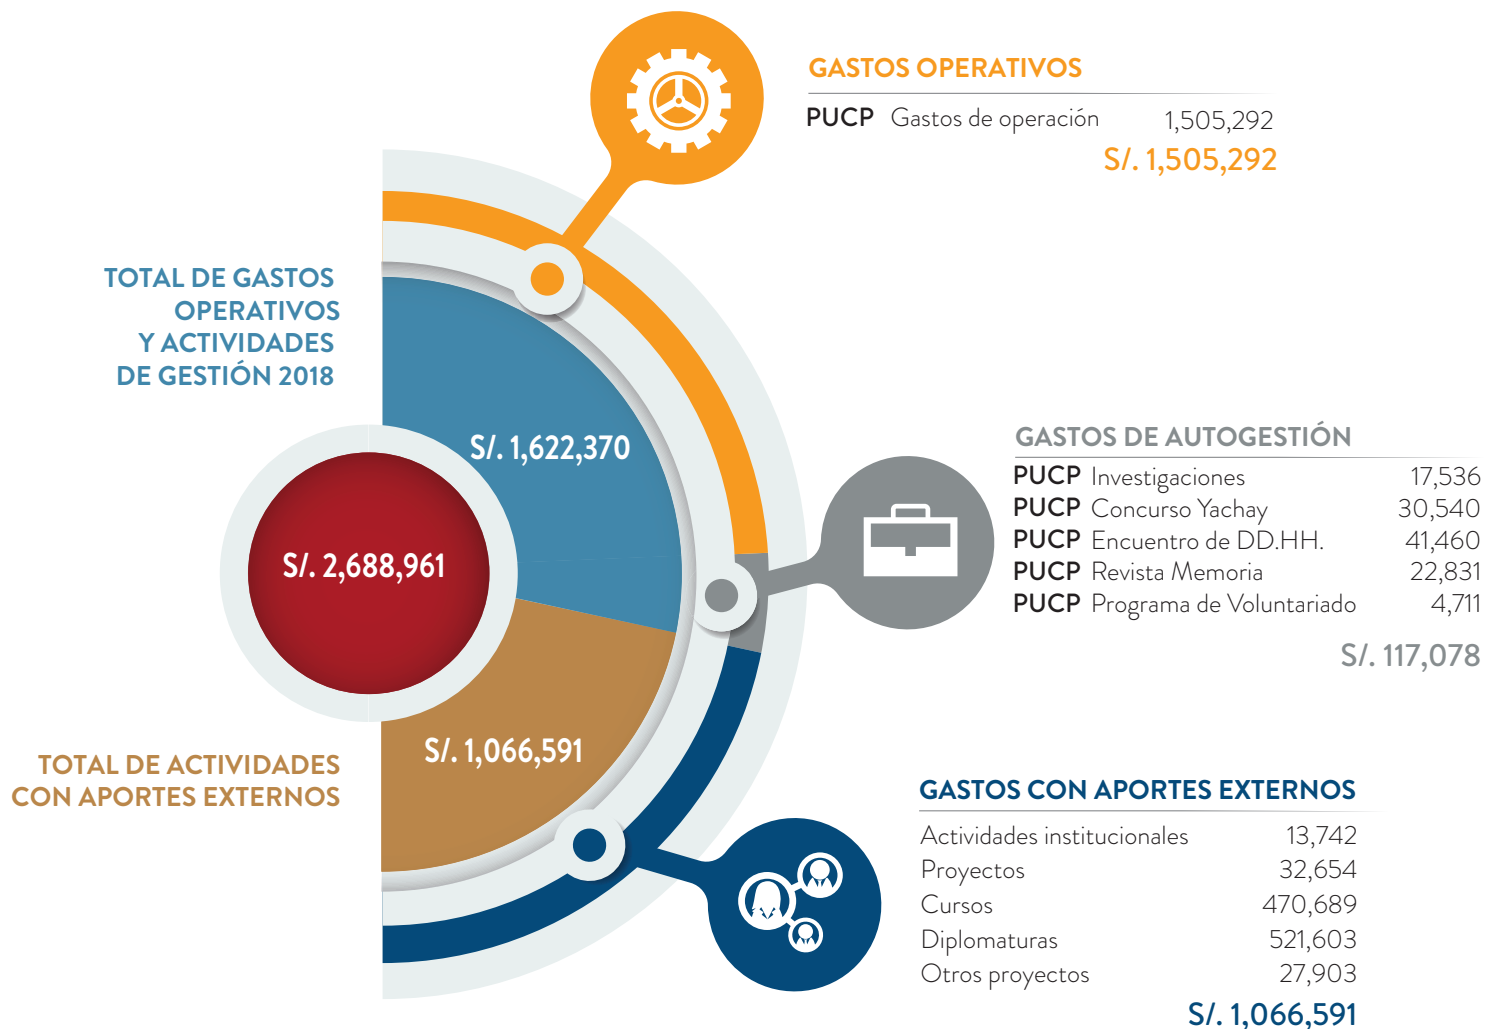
GASTOS OPERATIVOS

| | | |
|---|---|---|
| PUCP | Gastos de operación | 1,505,292 |

S/. 1,505,292

TOTAL DE GASTOS OPERATIVOS Y ACTIVIDADES DE GESTIÓN 2018

S/. 1,622,370

S/. 2,688,961

S/. 1,066,591

TOTAL DE ACTIVIDADES CON APORTES EXTERNOS

GASTOS DE AUTOGESTIÓN

| | | |
|---|---|---|
| PUCP | Investigaciones | 17,536 |
| PUCP | Concurso Yachay | 30,540 |
| PUCP | Encuentro de DD.HH. | 41,460 |
| PUCP | Revista Memoria | 22,831 |
| PUCP | Programa de Voluntariado | 4,711 |

S/. 117,078

GASTOS CON APORTES EXTERNOS

| | |
|---|---|
| Actividades institucionales | 13,742 |
| Proyectos | 32,654 |
| Cursos | 470,689 |
| Diplomaturas | 521,603 |
| Otros proyectos | 27,903 |

S/. 1,066,591